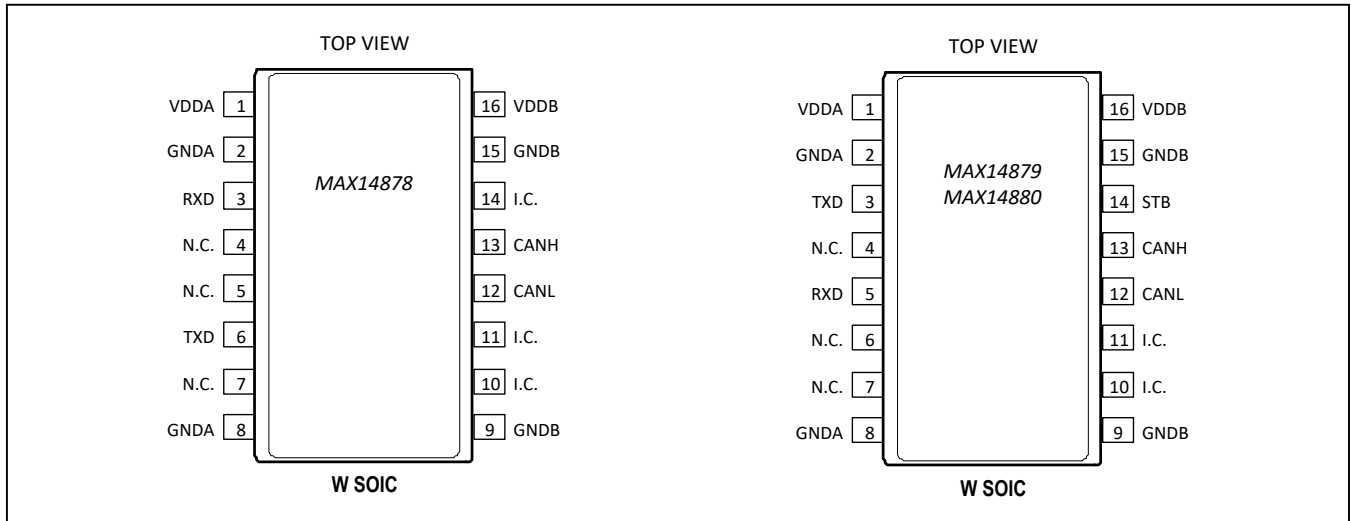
TOP VIEW

VDDA 1
GNDA 2
RXD 3
N.C. 4
N.C. 5
TXD 6
N.C. 7
GNDA 8

MAX14878

16 VDDB
15 GNDB
14 I.C.
13 CANH
12 CANL
11 I.C.
10 I.C.
9 GNDB

W SOIC

TOP VIEW

VDDA 1
GNDA 2
TXD 3
N.C. 4
RXD 5
N.C. 6
N.C. 7
GNDA 8

MAX14879
MAX14880

16 VDDB
15 GNDB
14 STB
13 CANH
12 CANL
11 I.C.
10 I.C.
9 GNDB

W SOIC